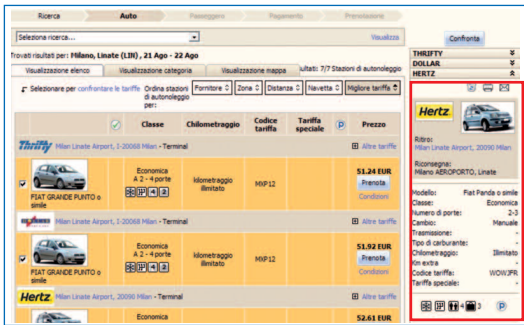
Ricerca | Auto | Passeggero | Pagamento | Prenotazione

Seleziona ricerca... | Visualizza

Confronta

Trovati risultati per: Milano, Linate (LIN), 21 Ago - 22 Ago

Risultati: 7/7 Stazioni di autonoleggio

Visualizzazione elenco | Visualizzazione categoria | Visualizzazione mappa

Selezionare per confrontare le tariffe | Ordina stazioni di autonoleggio per: | Fornitore | Zona | Distanza | Navetta | Migliore tariffe

| | Classe | Chilometraggio | Codice tariffa | Tariffa speciale | P | Prezzo |
|---|---|---|---|---|---|---|
| Thrifty Milan Linate Airport, I-20068 Milan - Terminal | | | | | | Altre tariffe |
| FIAT GRANDE PUNTO o simile | Economica A 2 - 4 porte | kilometraggio illimitato | MXP12 | | | 51.24 EUR Prenota Condizioni |
| Milan Linate Airport, I-20068 Milan - Terminal | | | | | | Altre tariffe |
| FIAT GRANDE PUNTO o simile | Economica A 2 - 4 porte | kilometraggio illimitato | MXP12 | | | 51.92 EUR Prenota Condizioni |
| Hertz Milan Linate Airport, 20090 Milan - Terminal | | | | | | Altre tariffe |
| | Economica A 2 - 4 porte | | | | | 52.61 EUR |

THRIFTY
DOLLAR
HERTZ

Hertz

Ritiro:
Milan Linate Airport, 20090 Milan

Riconsegna:
Milano AEROPORTO, Linate

Modello: Fiat Panda o simile
Classe: Economica
Numero di porte: 2-3
Cambio: Manuale
Trasmissione: -
Tipo di carburante: -
Chilometraggio: Illimitato
Km extra: -
Codice tariffa: WOWJFR
Tariffa speciale: -

4 3 P